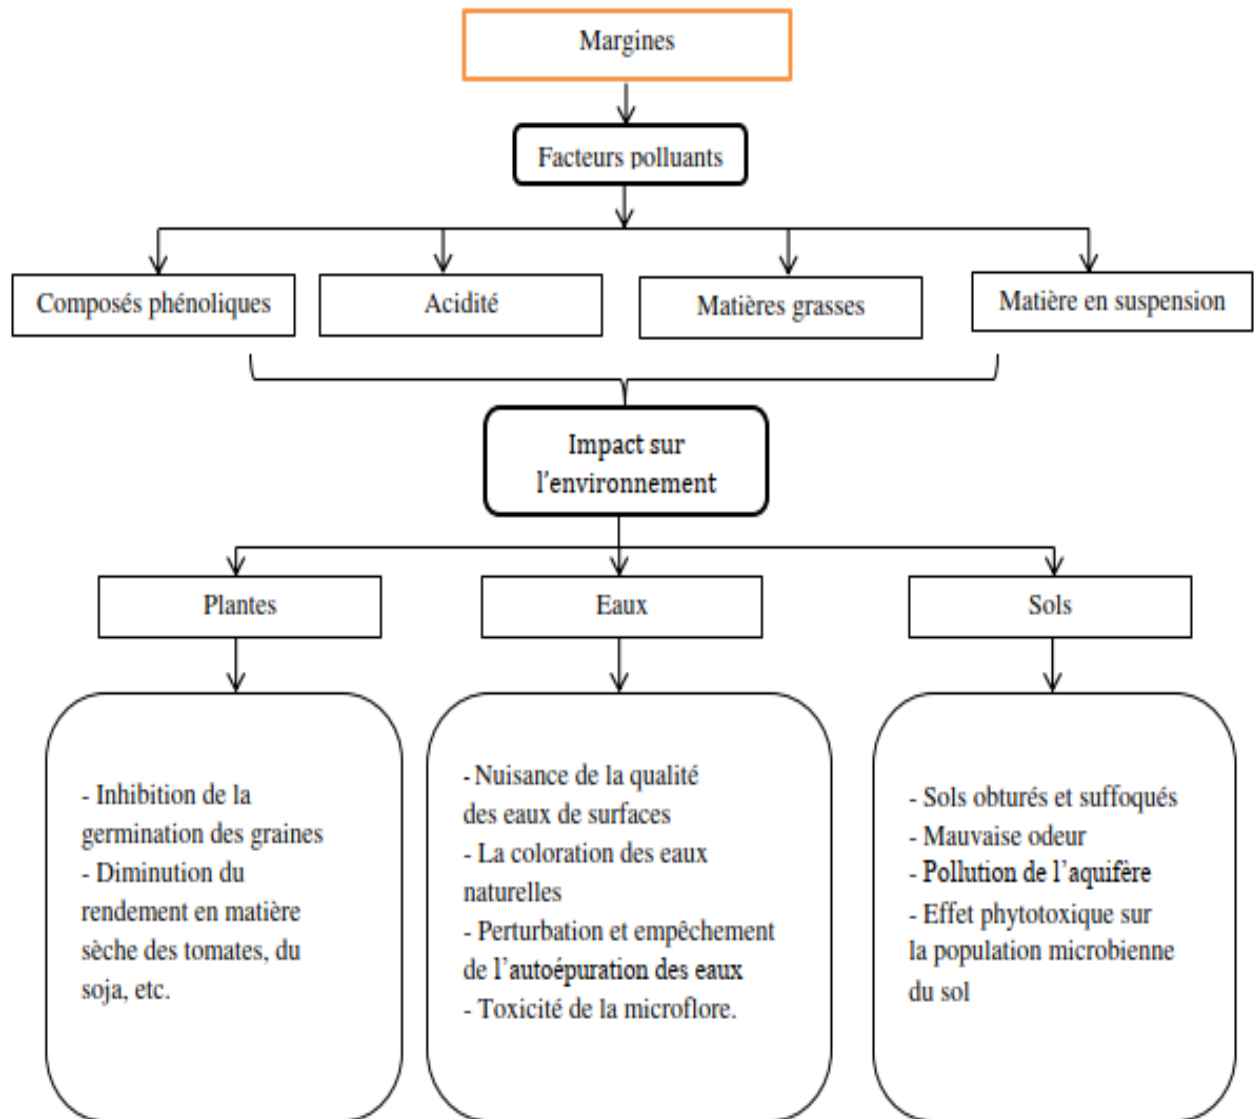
Margines

Facteurs polluants

Composés phénoliques

Acidité

Matières grasses

Matière en suspension

Impact sur l'environnement

Plantes

Eaux

Sols

- Inhibition de la germination des graines
- Diminution du rendement en matière sèche des tomates, du soja, etc.

- Nuisance de la qualité des eaux de surfaces
- La coloration des eaux naturelles
- Perturbation et empêchement de l'autoépuration des eaux
- Toxicité de la microflore.

- Sols obturés et suffoqués
- Mauvaise odeur
- Pollution de l'aquifère
- Effet phytotoxique sur la population microbienne du sol